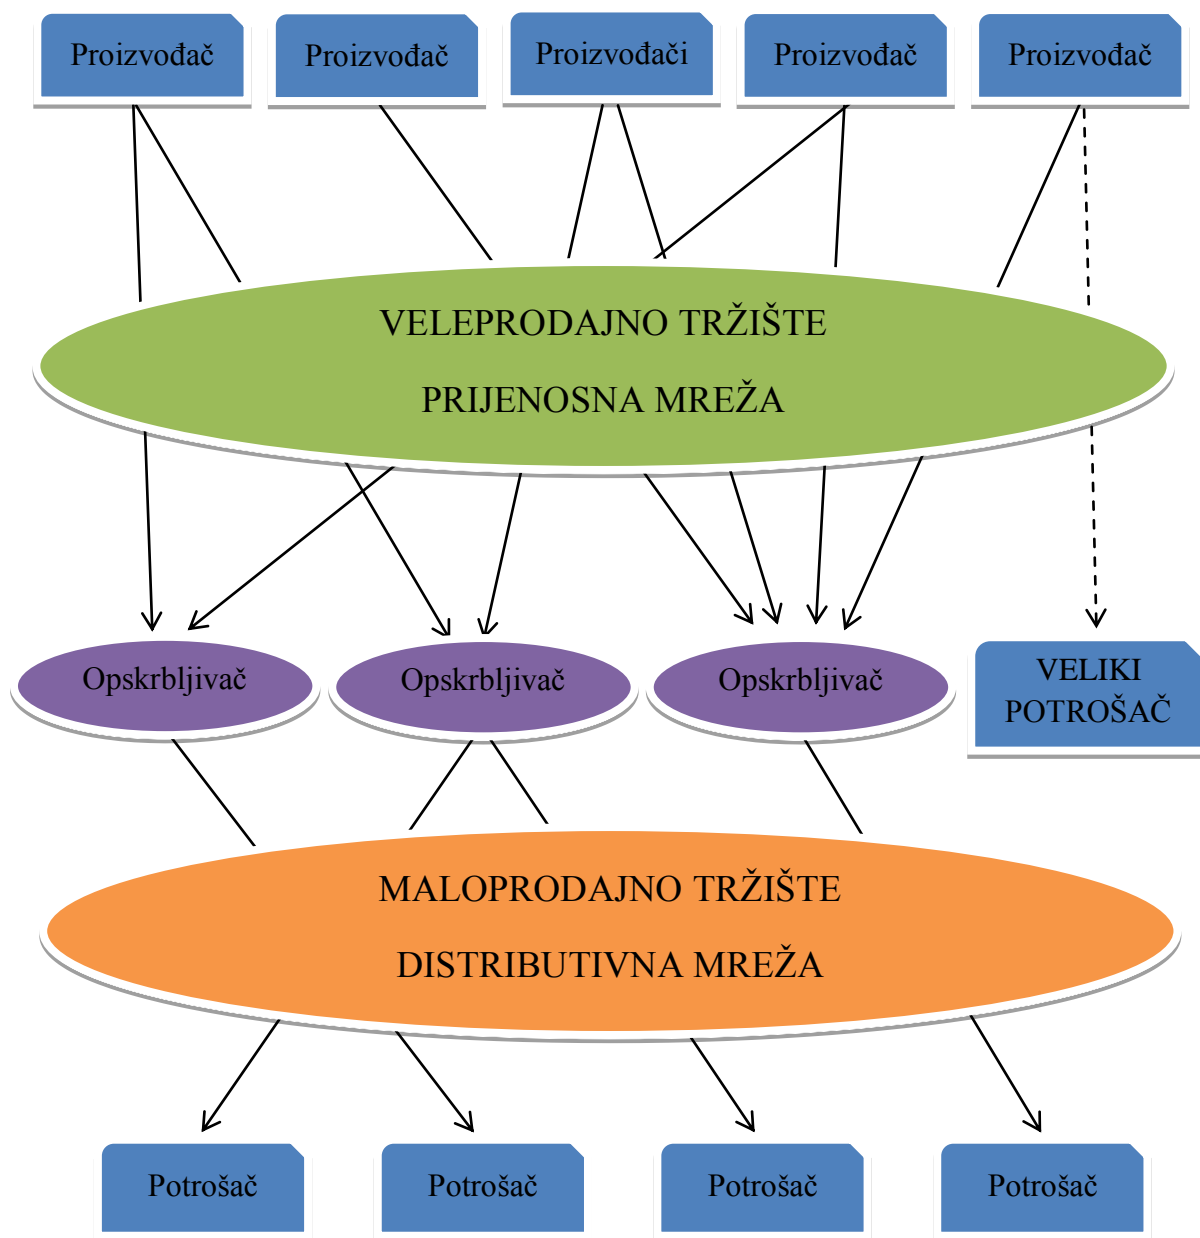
Proizvođač

Proizvođač

Proizvođači

Proizvođač

Proizvođač

VELEPRODAJNO TRŽIŠTE

PRIJENOSNA MREŽA

Opskrbljivač

Opskrbljivač

Opskrbljivač

VELIKI POTROŠAČ

MALOPRODAJNO TRŽIŠTE

DISTRIBUTIVNA MREŽA

Potrošač

Potrošač

Potrošač

Potrošač